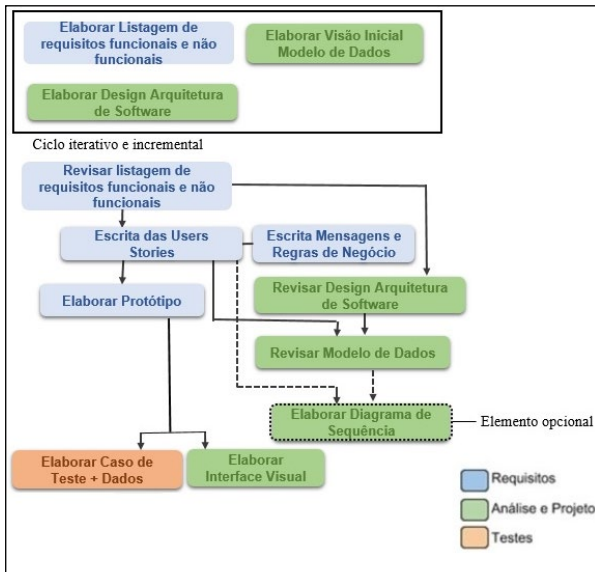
Elaborar Listagem de requisitos funcionais e não funcionais

Elaborar Visão Inicial Modelo de Dados

Elaborar Design Arquitetura de Software

Ciclo iterativo e incremental

Revisar listagem de requisitos funcionais e não funcionais

Escrita das Users Stories

Escrita Mensagens e Regras de Negócio

Elaborar Protótipo

Revisar Design Arquitetura de Software

Revisar Modelo de Dados

Elaborar Diagrama de Sequência

Elemento opcional

Elaborar Caso de Teste + Dados

Elaborar Interface Visual

Requisitos

Análise e Projeto

Testes